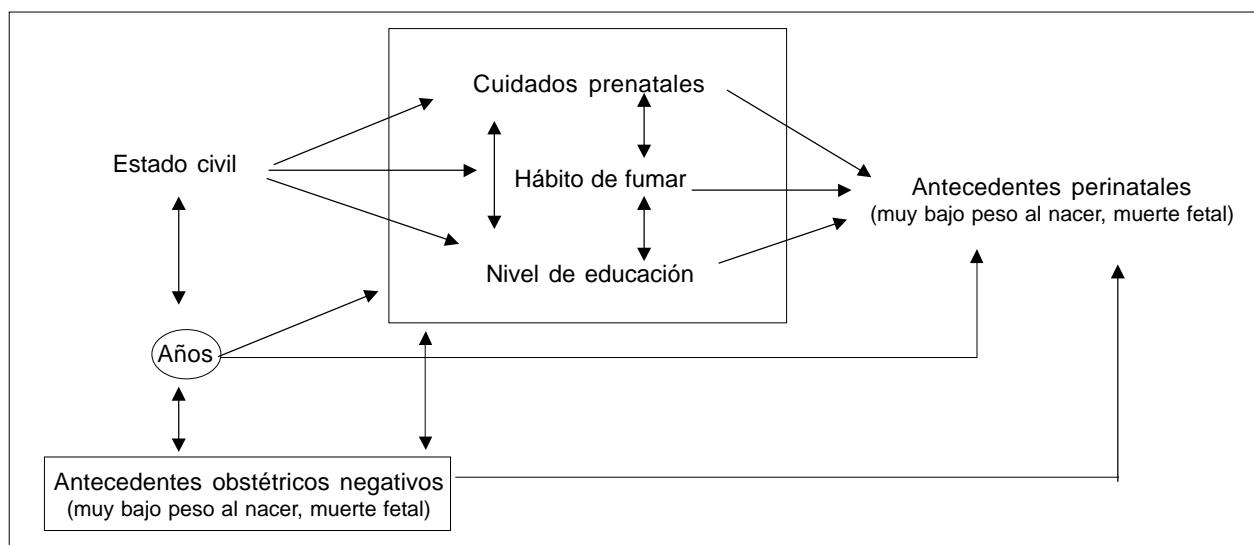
Cuidados prenatales

Estado civil

Hábito de fumar

Nivel de educación

Antecedentes perinatales
(muy bajo peso al nacer, muerte fetal)

Años

Antecedentes obstétricos negativos
(muy bajo peso al nacer, muerte fetal)